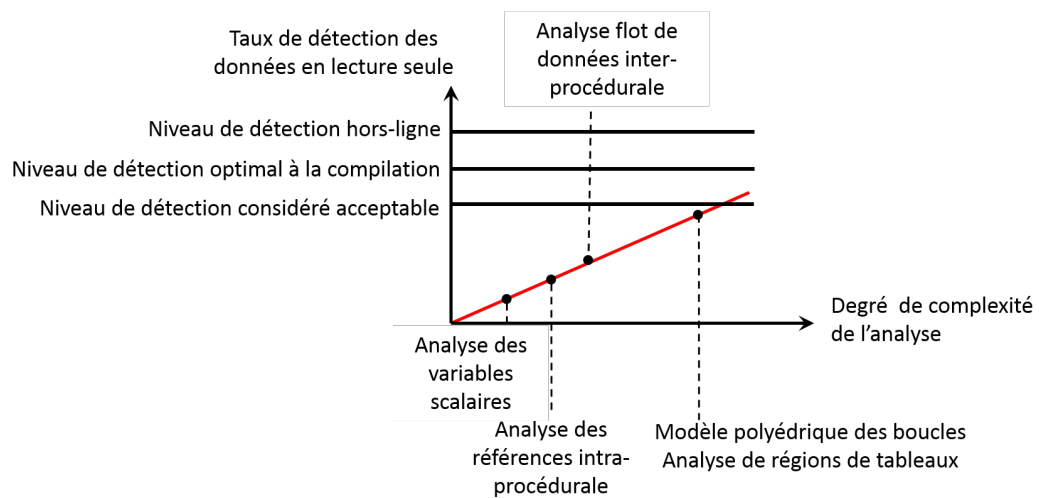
Taux de détection des données en lecture seule

Analyse flot de données inter-procédurale

Niveau de détection hors-ligne

Niveau de détection optimal à la compilation

Niveau de détection considéré acceptable

Degré de complexité de l'analyse

Analyse des variables scalaires

Analyse des références intra-procédurale

Modèle polyédrique des boucles
Analyse de régions de tableaux